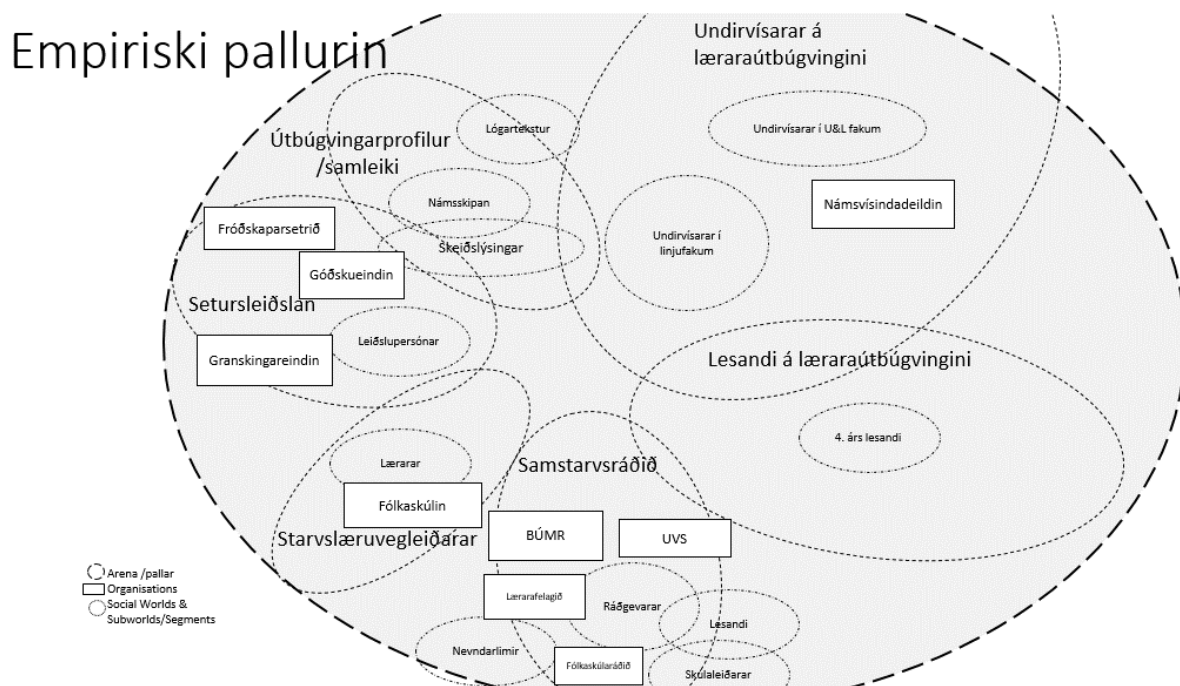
Empiriski pallurin

Undirvísarar á læraraútbúgvingini

Lógartekstur

Undirvísarar í U&L fakum

Útbúgvingarprofilur /samleiki

Námsskipan

Námsvísindadeildin

Fróðskaparsetrið

Skeiðslýsingar

Undirvísarar í linjufakum

Góðskueindin

Setursleiðslan

Leiðslupersónar

Granskingareindin

Lesandi á læraraútbúgvingini

4. árs lesandi

Lærarar

Samstarvsráðið

Fólkaskúlin

BÚMR

UVS

Starvslæruvegleiðarar

Arena /pallar
Organisations
Social Worlds & Subworlds/Segments

Lærarafelagið

Ráðgevarar

Lesandi

Nevndarlimir

Fólkaskúlaráðið

Skúlaleiðarar